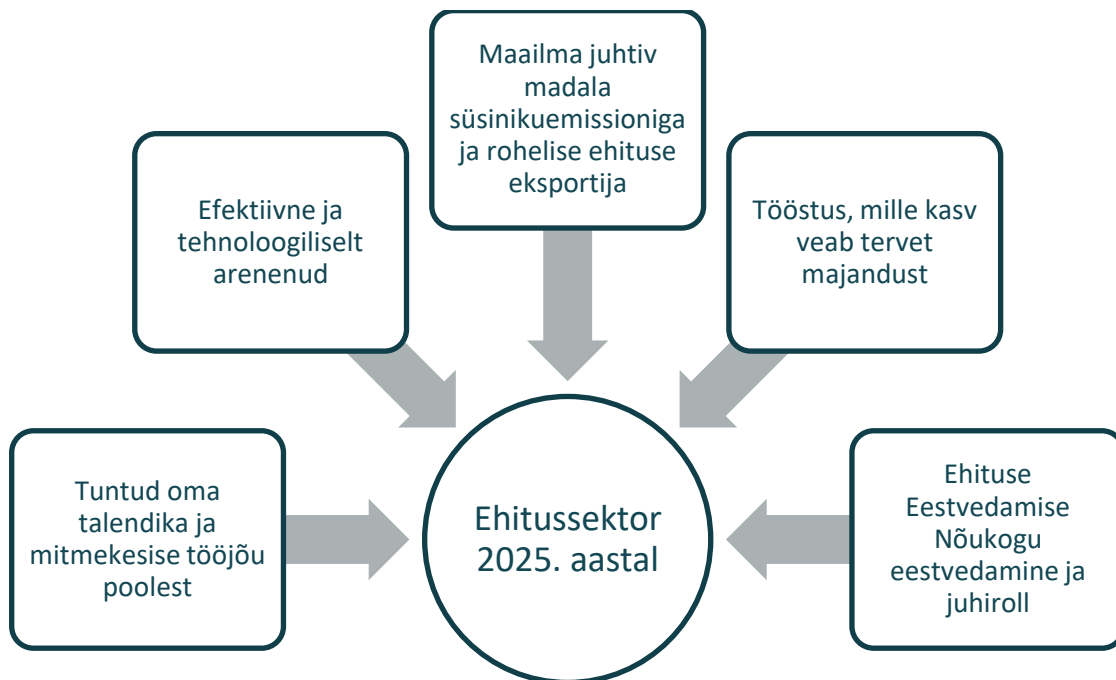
Maailma juhtiv madala süsinikuemissioniga ja rohelise ehituse eksportija

Efektiivne ja tehnoloogiliselt arenenud

Tööstus, mille kasv veab tervet majandust

Tuntud oma talendika ja mitmekesise tööjõu poolest

Ehitussektor 2025. aastal

Ehituse Eestvedamise Nõukogu eestvedamine ja juhiroll